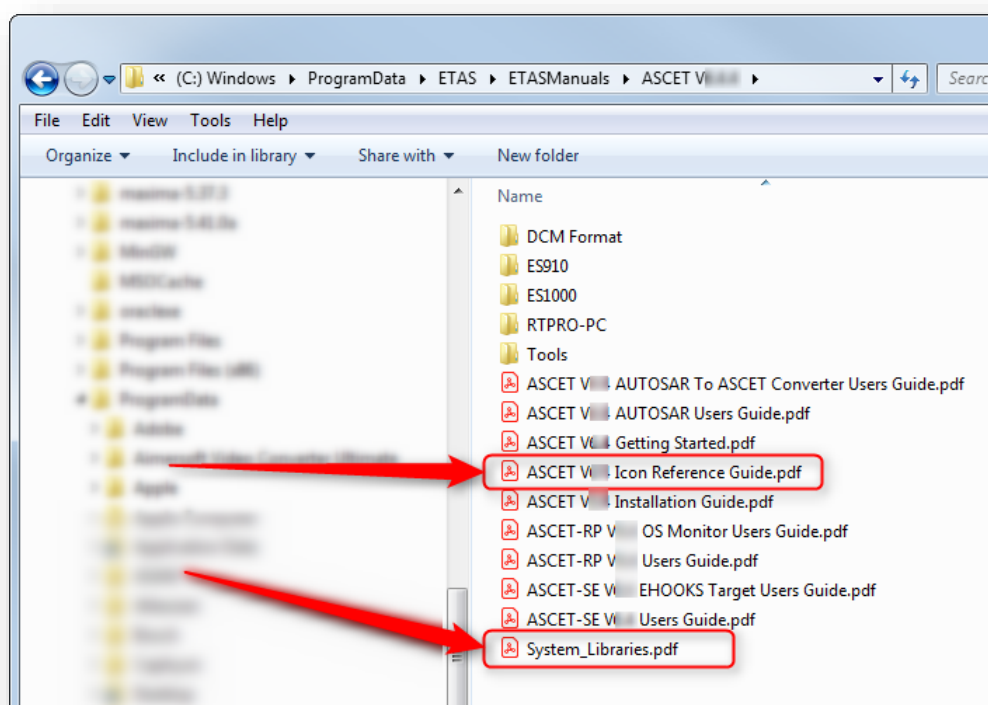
« (C:) Windows ▸ ProgramData ▸ ETAS ▸ ETASManuals ▸ ASCET V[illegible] ▸

Searc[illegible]

File Edit View Tools Help

Organize ▾ Include in library ▾ Share with ▾ New folder

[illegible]
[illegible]
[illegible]
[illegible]
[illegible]
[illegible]
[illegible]
ProgramData
Adobe
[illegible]
Apple
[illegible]
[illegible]
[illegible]
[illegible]
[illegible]
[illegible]

Name

DCM Format
ES910
ES1000
RTPRO-PC
Tools
ASCET V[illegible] AUTOSAR To ASCET Converter Users Guide.pdf
ASCET V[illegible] AUTOSAR Users Guide.pdf
ASCET V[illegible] Getting Started.pdf
ASCET V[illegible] Icon Reference Guide.pdf
ASCET V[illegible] Installation Guide.pdf
ASCET-RP V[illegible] OS Monitor Users Guide.pdf
ASCET-RP V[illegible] Users Guide.pdf
ASCET-SE V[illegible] EHOOKS Target Users Guide.pdf
ASCET-SE V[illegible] Users Guide.pdf
System_Libraries.pdf